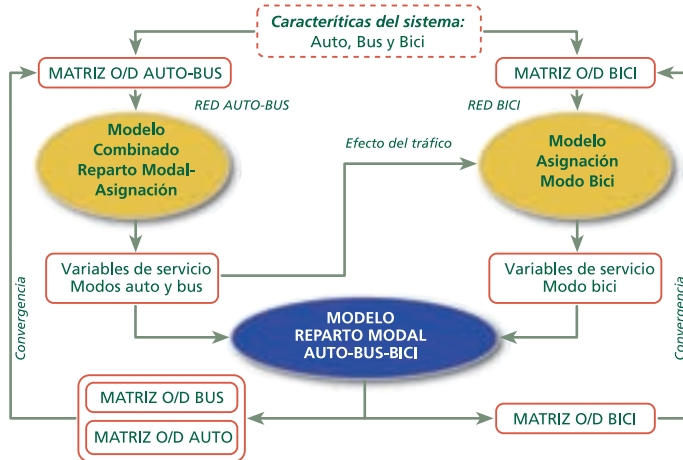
Caracteríticas del sistema:
Auto, Bus y Bici

MATRIZ O/D AUTO-BUS

MATRIZ O/D BICI

RED AUTO-BUS

RED BICI

Modelo Combinado Reparto Modal-Asignación

Efecto del tráfico

Modelo Asignación Modo Bici

Variables de servicio Modos auto y bus

Variables de servicio Modo bici

Convergencia

MODELO REPARTO MODAL AUTO-BUS-BICI

Convergencia

MATRIZ O/D BUS

MATRIZ O/D AUTO

MATRIZ O/D BICI